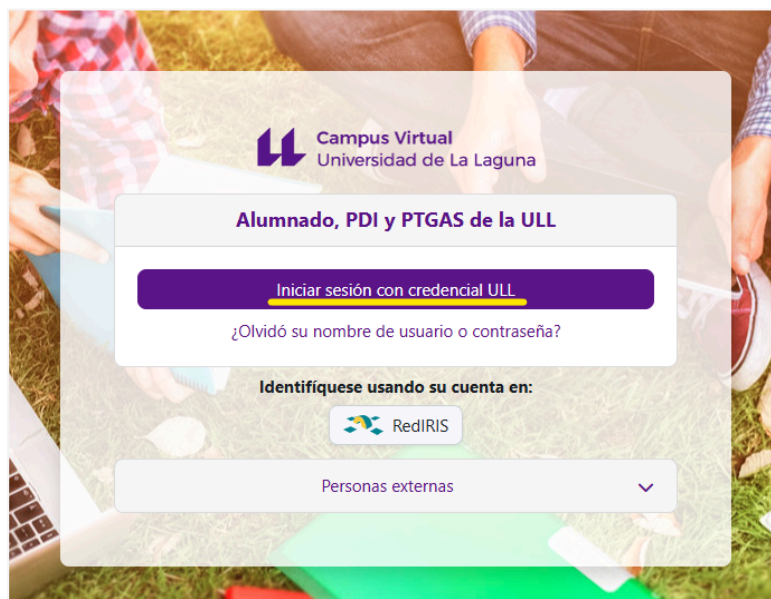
Campus Virtual
Universidad de La Laguna

Alumnado, PDI y PTGAS de la ULL

Iniciar sesión con credencial ULL

¿Olvidó su nombre de usuario o contraseña?

Identifíquese usando su cuenta en:

RedIRIS

Personas externas